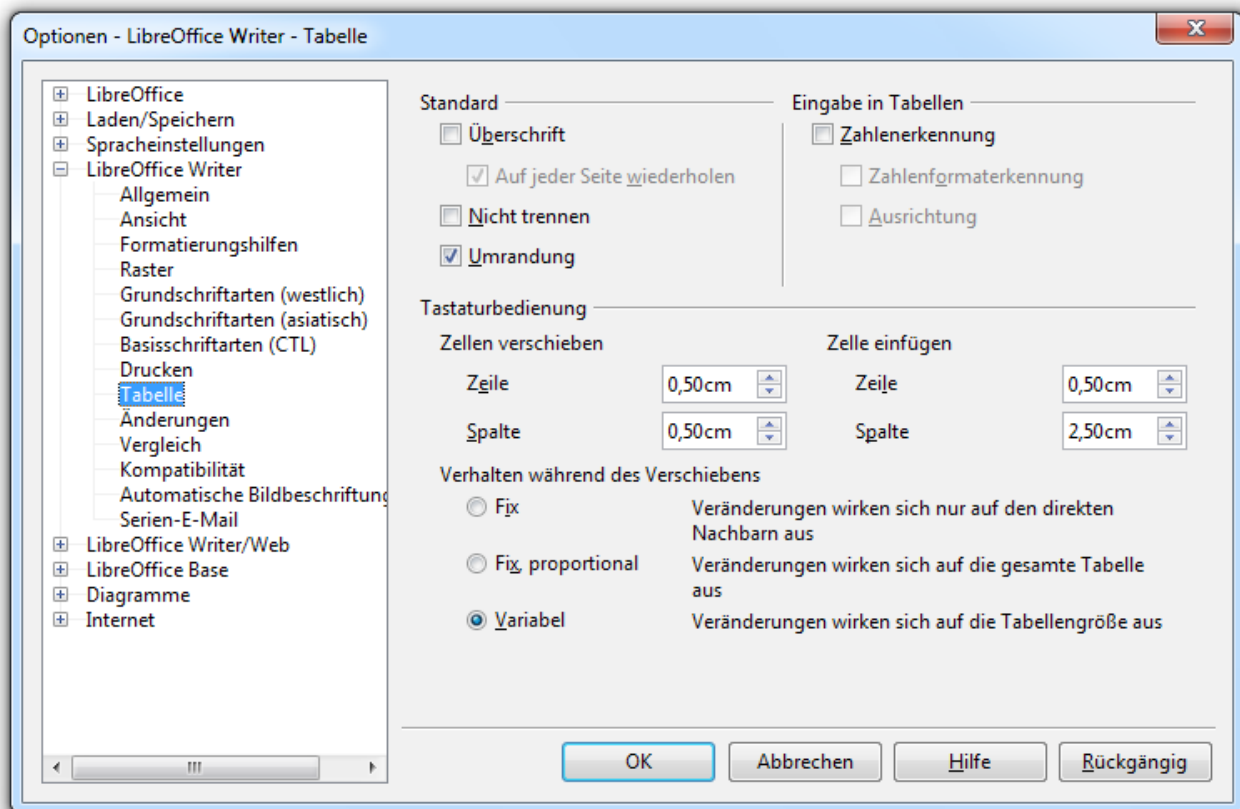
Optionen - LibreOffice Writer - Tabelle

LibreOffice
Laden/Speichern
Spracheinstellungen
LibreOffice Writer
Allgemein
Ansicht
Formatierungshilfen
Raster
Grundschriftarten (westlich)
Grundschriftarten (asiatisch)
Basisschriftarten (CTL)
Drucken
Tabelle
Änderungen
Vergleich
Kompatibilität
Automatische Bildbeschriftung
Serien-E-Mail
LibreOffice Writer/Web
LibreOffice Base
Diagramme
Internet

Standard
Überschrift
Auf jeder Seite wiederholen
Nicht trennen
Umrandung

Eingabe in Tabellen
Zahlenerkennung
Zahlenformaterkennung
Ausrichtung

Tastaturbedienung
Zellen verschieben
Zeile 0,50cm
Spalte 0,50cm
Zelle einfügen
Zeile 0,50cm
Spalte 2,50cm

Verhalten während des Verschiebens
Fix Veränderungen wirken sich nur auf den direkten Nachbarn aus
Fix, proportional Veränderungen wirken sich auf die gesamte Tabelle aus
Variabel Veränderungen wirken sich auf die Tabellengröße aus

OK Abbrechen Hilfe Rückgängig